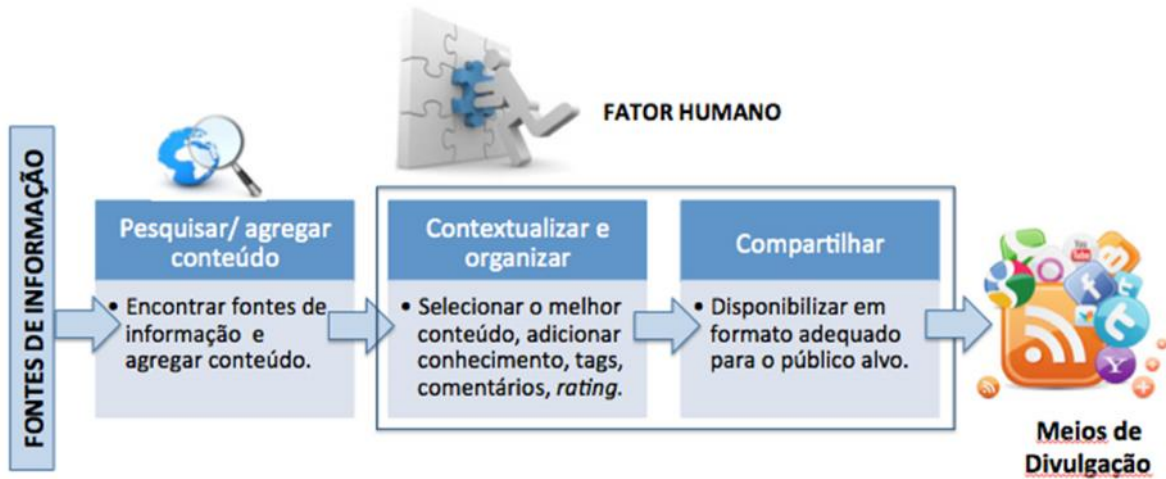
FATOR HUMANO

FONTES DE INFORMAÇÃO

Pesquisar/ agregar conteúdo

• Encontrar fontes de informação e agregar conteúdo.

Contextualizar e organizar

• Selecionar o melhor conteúdo, adicionar conhecimento, tags, comentários, *rating*.

Compartilhar

• Disponibilizar em formato adequado para o público alvo.

Meios de Divulgação